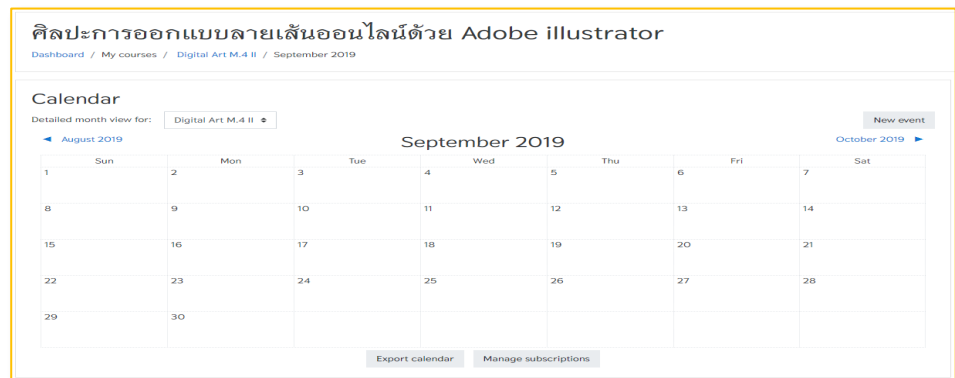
ศิลปะการออกแบบลายเส้นออนไลน์ด้วย Adobe illustrator

Dashboard / My courses / Digital Art M.4 II / September 2019

Calendar

Detailed month view for: Digital Art M.4 II

New event

◄ August 2019

September 2019

October 2019 ►

| Sun | Mon | Tue | Wed | Thu | Fri | Sat |
|---|---|---|---|---|---|---|
| 1 | 2 | 3 | 4 | 5 | 6 | 7 |
| 8 | 9 | 10 | 11 | 12 | 13 | 14 |
| 15 | 16 | 17 | 18 | 19 | 20 | 21 |
| 22 | 23 | 24 | 25 | 26 | 27 | 28 |
| 29 | 30 | | | | | |

Export calendar

Manage subscriptions